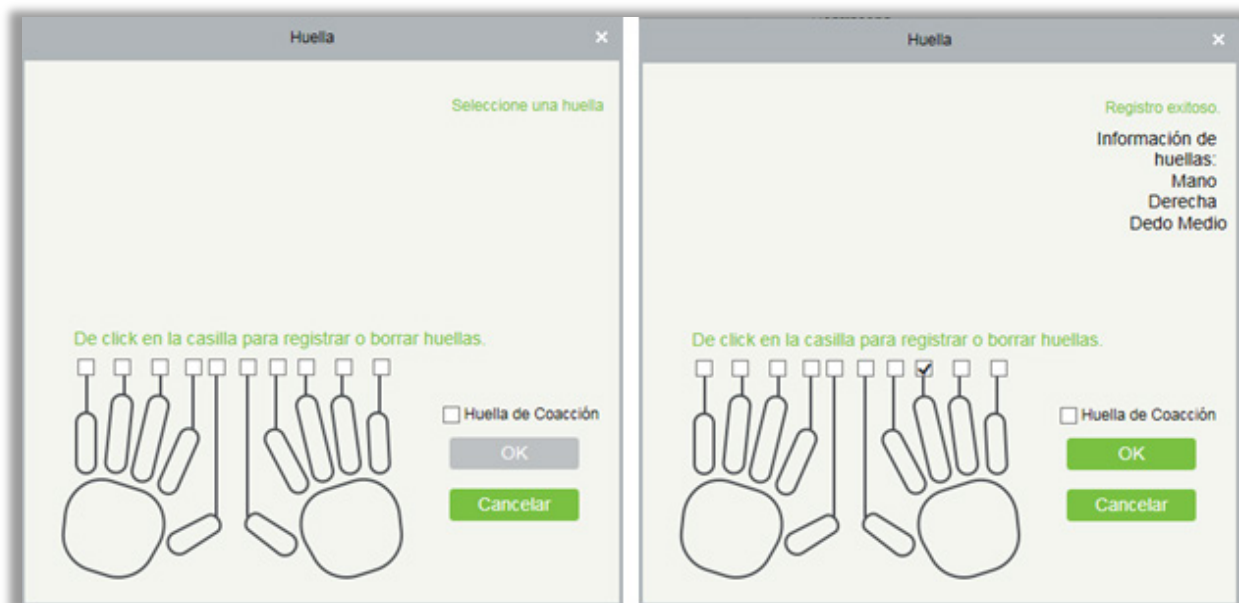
Huella

×

Seleccione una huella

De click en la casilla para registrar o borrar huellas.

Huella de Coacción

OK

Cancelar

Huella

×

Registro exitoso.

Información de huellas: Mano Derecha Dedo Medio

De click en la casilla para registrar o borrar huellas.

Huella de Coacción

OK

Cancelar